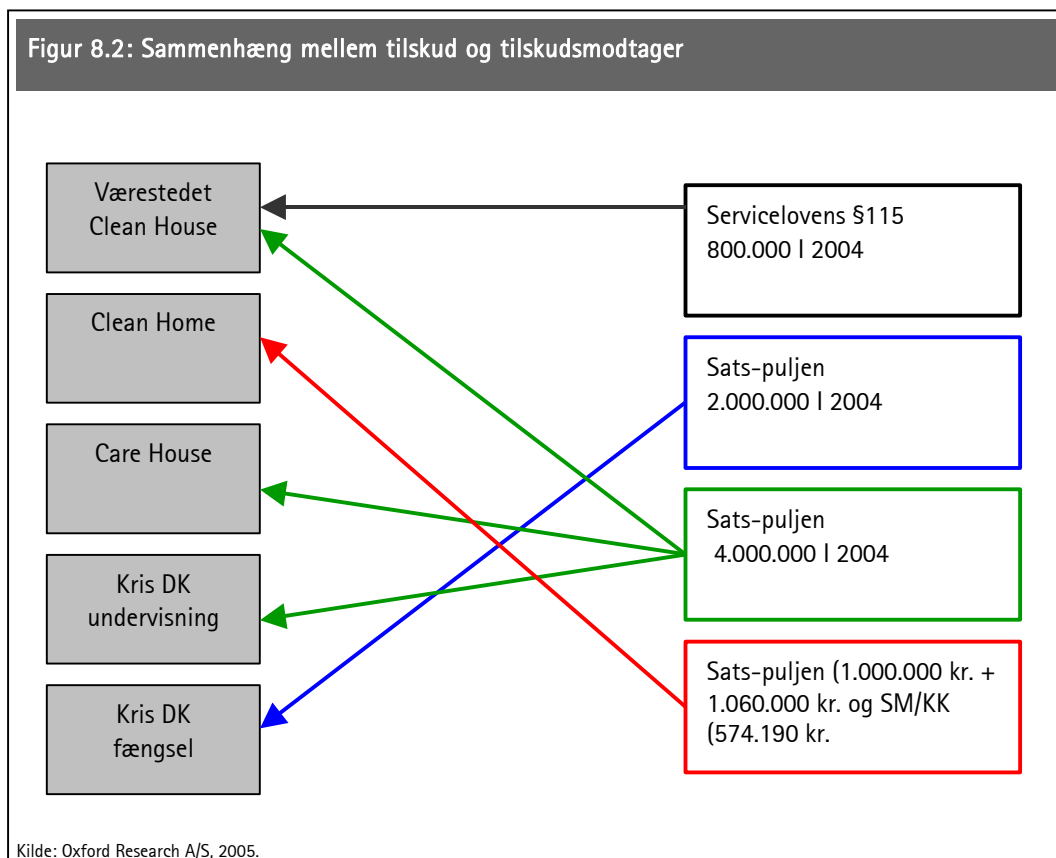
Figur 8.2: Sammenhæng mellem tilskud og tilskudsmodtager

Værestedet Clean House

Clean Home

Care House

Kris DK undervisning

Kris DK fængsel

Servicelovens §115 800.000 I 2004

Sats-puljen 2.000.000 I 2004

Sats-puljen 4.000.000 I 2004

Sats-puljen (1.000.000 kr. + 1.060.000 kr. og SM/KK (574.190 kr.

Kilde: Oxford Research A/S, 2005.